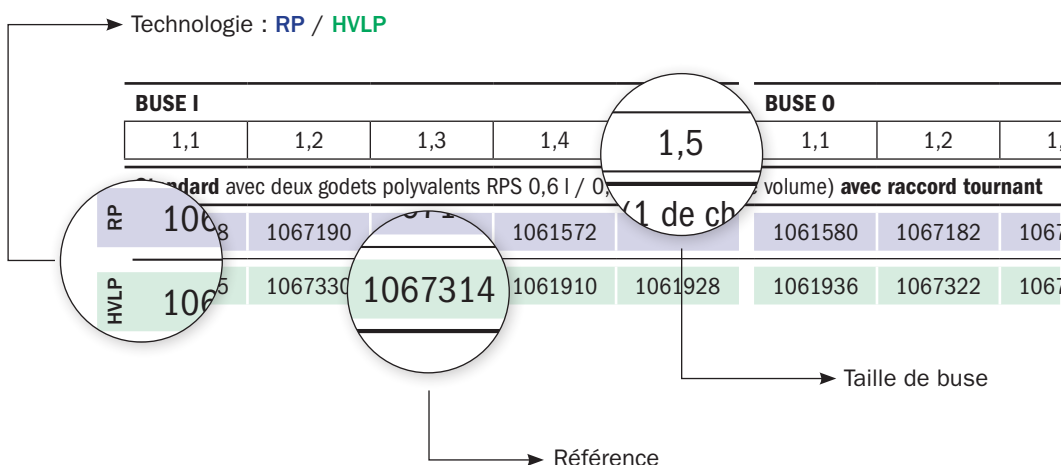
Technologie : RP / HVLP

BUSE I

BUSE O

| 1,1 | 1,2 | 1,3 | 1,4 | 1,5 | 1,1 | 1,2 | 1, |
|---|---|---|---|---|---|---|---|

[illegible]ndard avec deux godets polyvalents RPS 0,6 l / 0,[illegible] (1 de ch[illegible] volume) avec raccord tournant

| RP | 106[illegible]8 | 1067190 | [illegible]7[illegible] | 1061572 | | 1061580 | 1067182 | 106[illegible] |
|---|---|---|---|---|---|---|---|---|
| HVLP | 106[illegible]5 | 1067330 | 1067314 | 1061910 | 1061928 | 1061936 | 1067322 | 106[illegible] |

Taille de buse

Référence